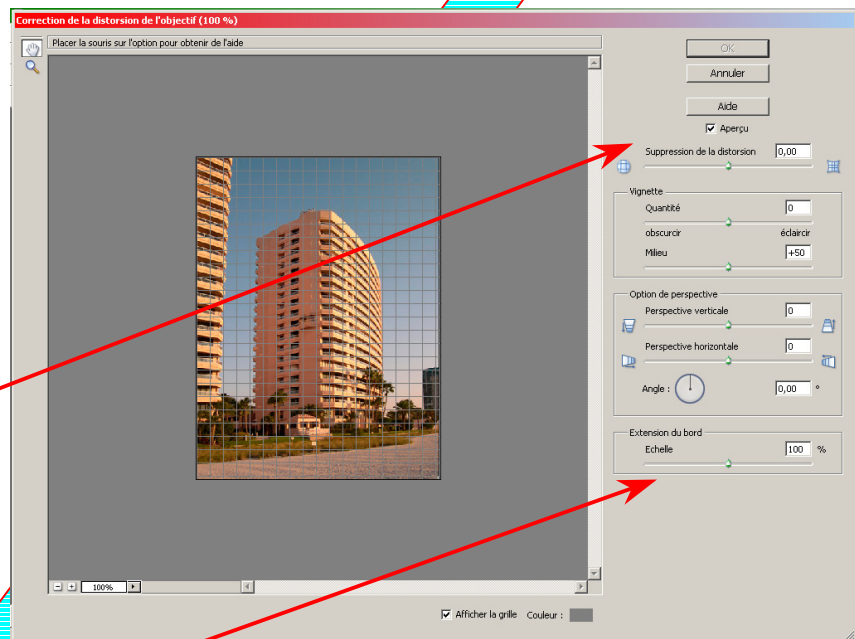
Correction de la distorsion de l'objectif (100 %)

Placer la souris sur l'option pour obtenir de l'aide

OK

Annuler

Aide

Aperçu

Suppression de la distorsion 0,00

Vignette

Quantité 0

obscurcir éclaircir

Milieu +50

Option de perspective

Perspective verticale 0

Perspective horizontale 0

Angle : 0,00 °

Extension du bord

Echelle 100 %

100%

Afficher la grille Couleur :